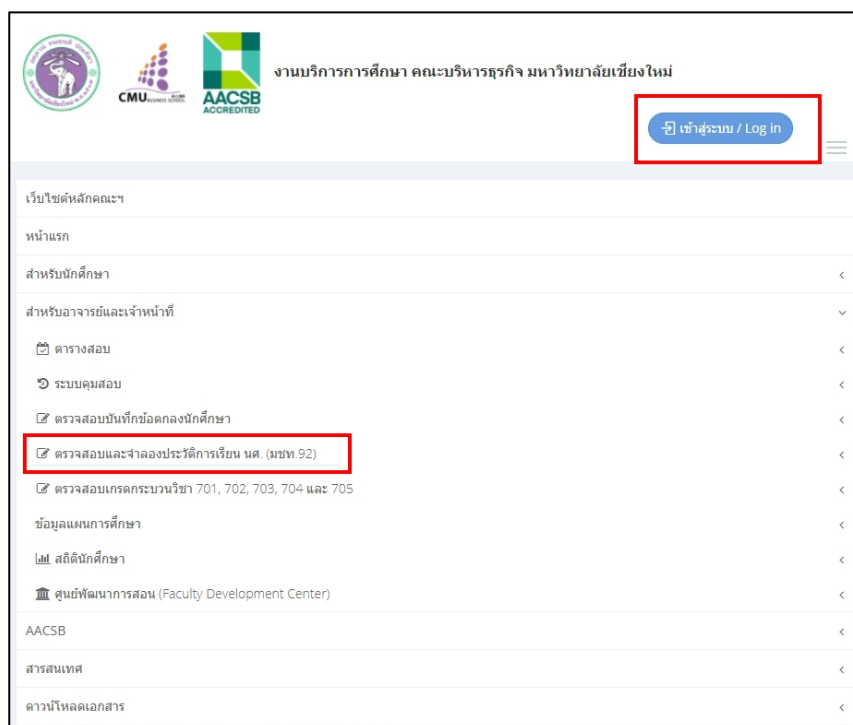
CMU BUSINESS SCHOOL

AACSB ACCREDITED

งานบริการการศึกษา คณะบริหารธุรกิจ มหาวิทยาลัยเชียงใหม่

เข้าสู่ระบบ / Log in

เว็บไซต์หลักคณะฯ

หน้าแรก

สำหรับนักศึกษา

สำหรับอาจารย์และเจ้าหน้าที่

ตารางสอบ

ระบบคุมสอบ

ตรวจสอบบันทึกข้อตกลงนักศึกษา

ตรวจสอบและจำลองประวัติการเรียน นศ. (มชท.92)

ตรวจสอบเกรดกระบวนวิชา 701, 702, 703, 704 และ 705

ข้อมูลแผนการศึกษา

สถิตินักศึกษา

ศูนย์พัฒนาการสอน (Faculty Development Center)

AACSB

สารสนเทศ

ดาวน์โหลดเอกสาร